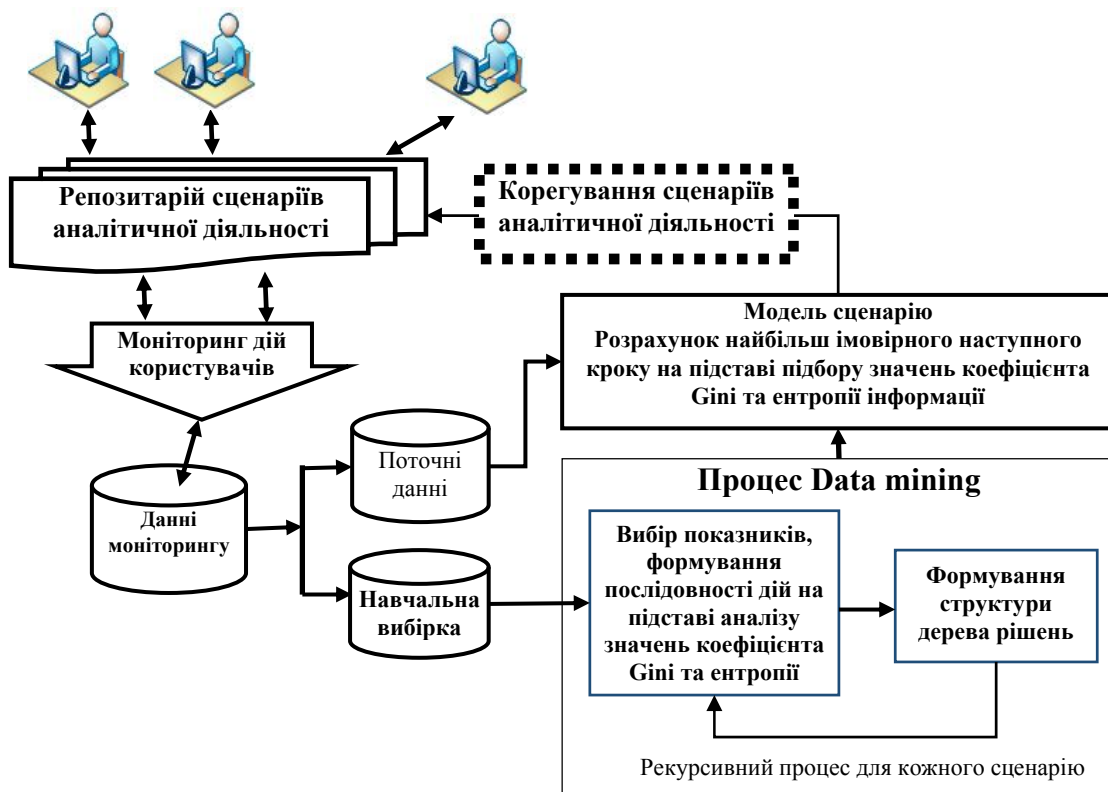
Репозитарій сценаріїв аналітичної діяльності

Корегування сценаріїв аналітичної діяльності

Моніторинг дій користувачів

Модель сценарію
Розрахунок найбільш імовірного наступного кроку на підставі підбору значень коефіцієнта Gini та ентропії інформації

Поточні данні

Процес Data mining

Данні моніторингу

Навчальна вибірка

Вибір показників, формування послідовності дій на підставі аналізу значень коефіцієнта Gini та ентропії

Формування структури дерева рішень

Рекурсивний процес для кожного сценарію